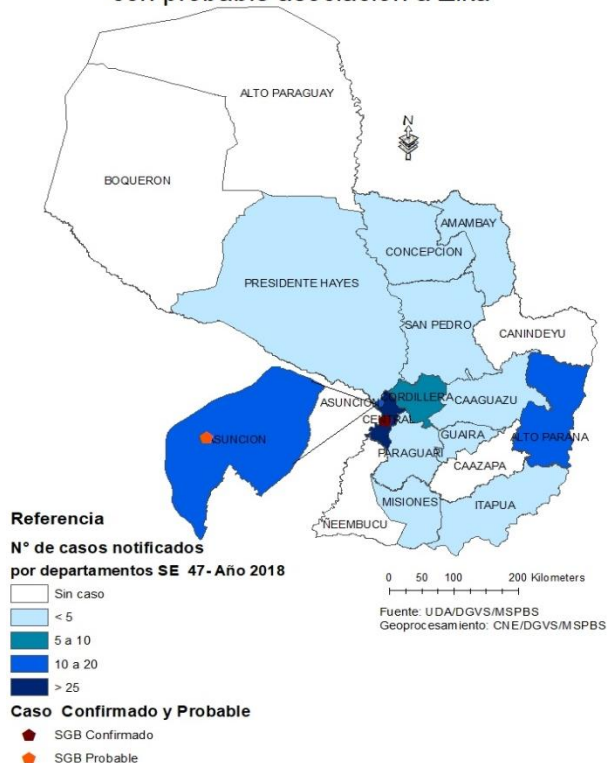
con probable asociación a Zika

ALTO PARAGUAY

N

BOQUERON

AMAMBAY

CONCEPCION

PRESIDENTE HAYES

SAN PEDRO

CANINDEYU

ASUNCION

CORDILLERA

CAAGUAZU

CENTRAL

ASUNCION

GUAIRA

ALTO PARANA

PARAGUARI

CAAZAPA

MISIONES

ITAPUA

NEEMBUCU

Referencia

N° de casos notificados por departamentos SE 47- Año 2018

Sin caso

< 5

5 a 10

10 a 20

> 25

Caso Confirmado y Probable

SGB Confirmado

SGB Probable

0 50 100 200 Kilometers

Fuente: UDA/DGVS/MSPBS
Geoprocesamiento: CNE/DGVS/MSPBS